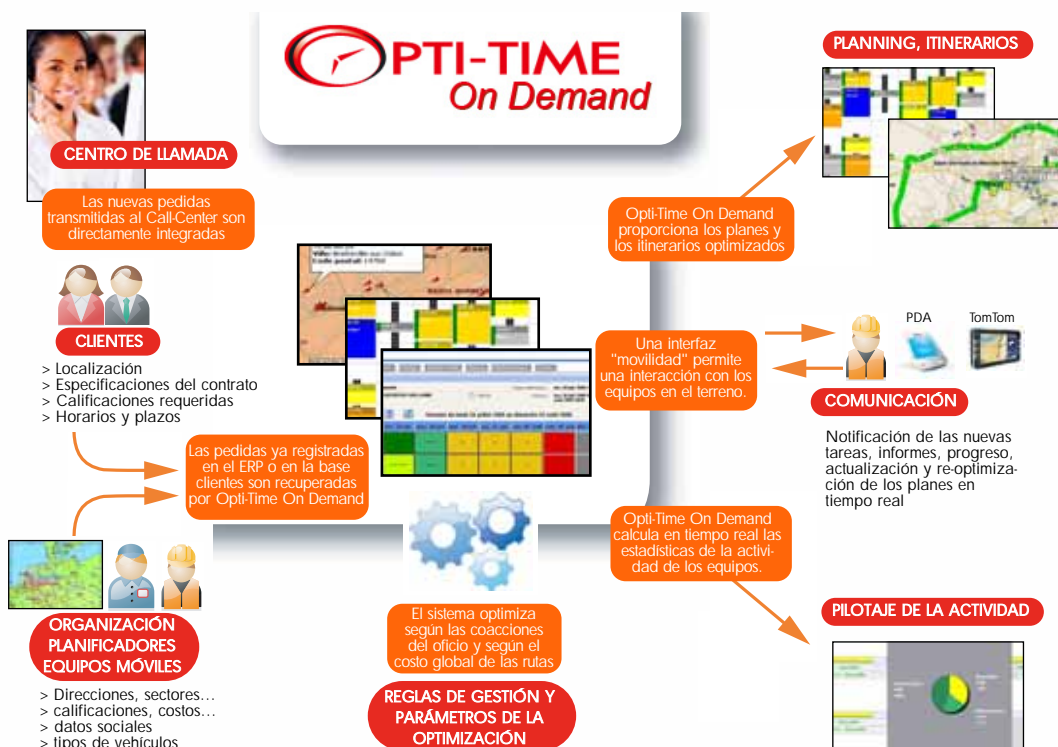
OPTI-TIME
On Demand

CENTRO DE LLAMADA

Las nuevas pedidas transmitidas al Call-Center son directamente integradas

CLIENTES

> Localización
> Especificaciones del contrato
> Calificaciones requeridas
> Horarios y plazos

Las pedidas ya registradas en el ERP o en la base clientes son recuperadas por Opti-Time On Demand

ORGANIZACIÓN
PLANIFICADORES
EQUIPOS MÓVILES

> Direcciones, sectores…
> calificaciones, costos…
> datos sociales
> tipos de vehículos

El sistema optimiza según las coacciones del oficio y según el costo global de las rutas

REGLAS DE GESTIÓN Y PARÁMETROS DE LA OPTIMIZACIÓN

PLANNING, ITINERARIOS

Opti-Time On Demand proporciona los planes y los itinerarios optimizados

PDA

TomTom

Una interfaz "movilidad" permite una interacción con los equipos en el terreno.

COMUNICACIÓN

Notificación de las nuevas tareas, informes, progreso, actualización y re-optimización de los planes en tiempo real

Opti-Time On Demand calcula en tiempo real las estadísticas de la actividad de los equipos.

PILOTAJE DE LA ACTIVIDAD